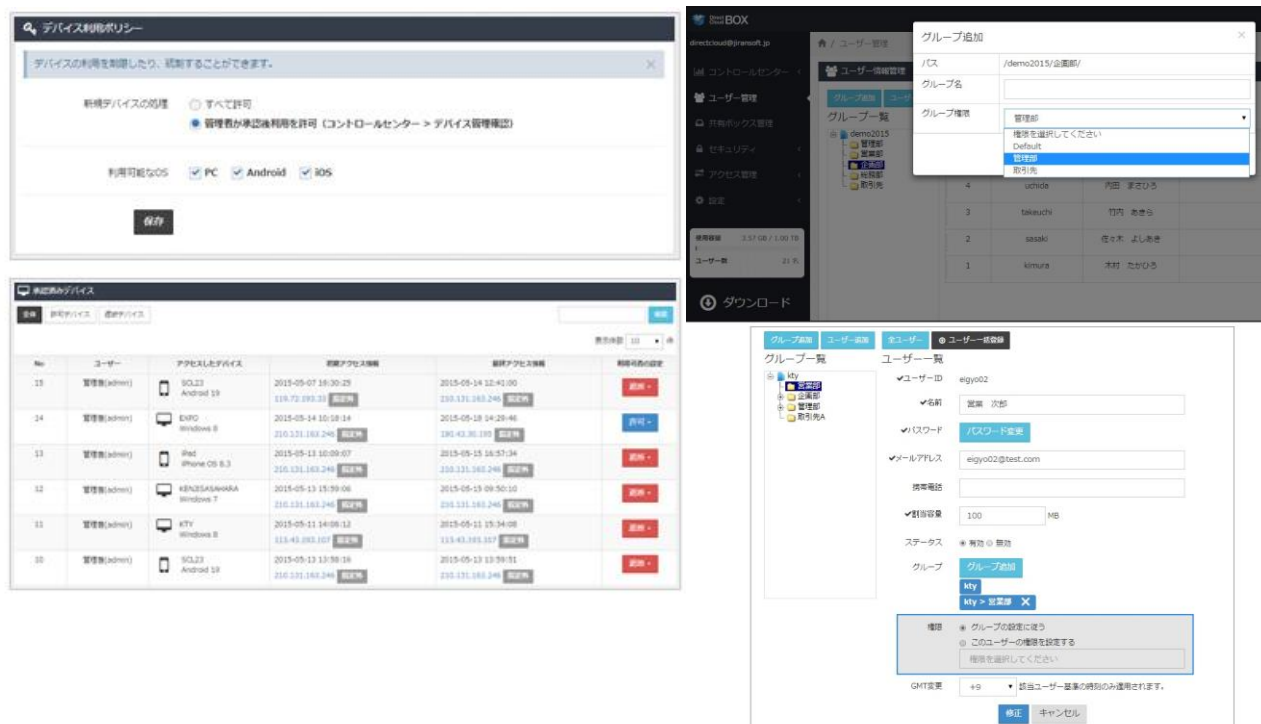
デバイス利用ポリシー

デバイスの利用を制限したり、認証することができます。

新規デバイスの処理 ○ すべて許可
● 管理者が承認後利用を許可（コントロールセンター > デバイス管理確認）

利用可能なOS ✔ PC ✔ Android ✔ iOS

保存

承認済みデバイス

全体 許可デバイス 遮断デバイス

表示件数 10

| No | ユーザー | アクセスしたデバイス | 初期アクセス情報 | 最終アクセス情報 | 利用可否の設定 |
|---|---|---|---|---|---|
| 15 | 管理者(admin) | SOL23 Android 19 | 2015-05-07 16:30:25 119.72.193.33 固定外 | 2015-05-14 10:41:00 210.131.163.246 固定外 | 遮断 |
| 14 | 管理者(admin) | EXPO Windows 8 | 2015-05-14 10:18:14 210.131.163.246 固定外 | 2015-05-18 14:29:46 180.43.30.195 固定外 | 許可 |
| 13 | 管理者(admin) | iPad iPhone OS 8.3 | 2015-05-13 10:09:07 210.131.163.246 固定外 | 2015-05-15 16:57:34 210.131.163.246 固定外 | 遮断 |
| 12 | 管理者(admin) | KENZESASAHARA Windows 7 | 2015-05-13 15:59:06 210.131.163.246 固定外 | 2015-05-15 09:50:10 210.131.163.246 固定外 | 遮断 |
| 11 | 管理者(admin) | KTY Windows 8 | 2015-05-11 14:06:12 113.43.193.107 固定外 | 2015-05-11 15:34:08 113.43.193.107 固定外 | 遮断 |
| 10 | 管理者(admin) | SOL23 Android 19 | 2015-05-13 13:58:16 210.131.163.246 固定外 | 2015-05-13 13:59:51 210.131.163.246 固定外 | 遮断 |

BOX
directcloud@jiransoft.jp
コントロールセンター
ユーザー管理
共有ボックス管理
セキュリティ
アクセス管理
設定
ダウンロード
ユーザー管理
ユーザー情報管理
グループ追加
グループ一覧
demo2015
管理部
営業部
企画部
総務部
取引先

| 4 | uchida | 内田 まさひろ |
|---|---|---|
| 3 | takeuchi | 竹内 あきら |
| 2 | sasaki | 佐々木 よしあき |
| 1 | kimura | 木村 たかひろ |

グループ追加
パス /demo2015/企画部/
グループ名
グループ権限 管理部
権限を選択してください
Default
管理部
取引先

グループ追加 ユーザー追加 全ユーザー ユーザー一括登録
グループ一覧
kty
営業部
企画部
管理部
取引先A
ユーザー一覧
✔ユーザーID eigyo02
✔名前 営業 次郎
✔パスワード パスワード変更
✔メールアドレス eigyo02@test.com
携帯電話
✔割当容量 100 MB
ステータス ● 有効 ○ 無効
グループ グループ追加
kty
kty > 営業部
権限 ● グループの設定に従う
○ このユーザーの権限を設定する
権限を選択してください
GMT変更 +9 該当ユーザー基準の時刻のみ運用されます。
修正 キャンセル